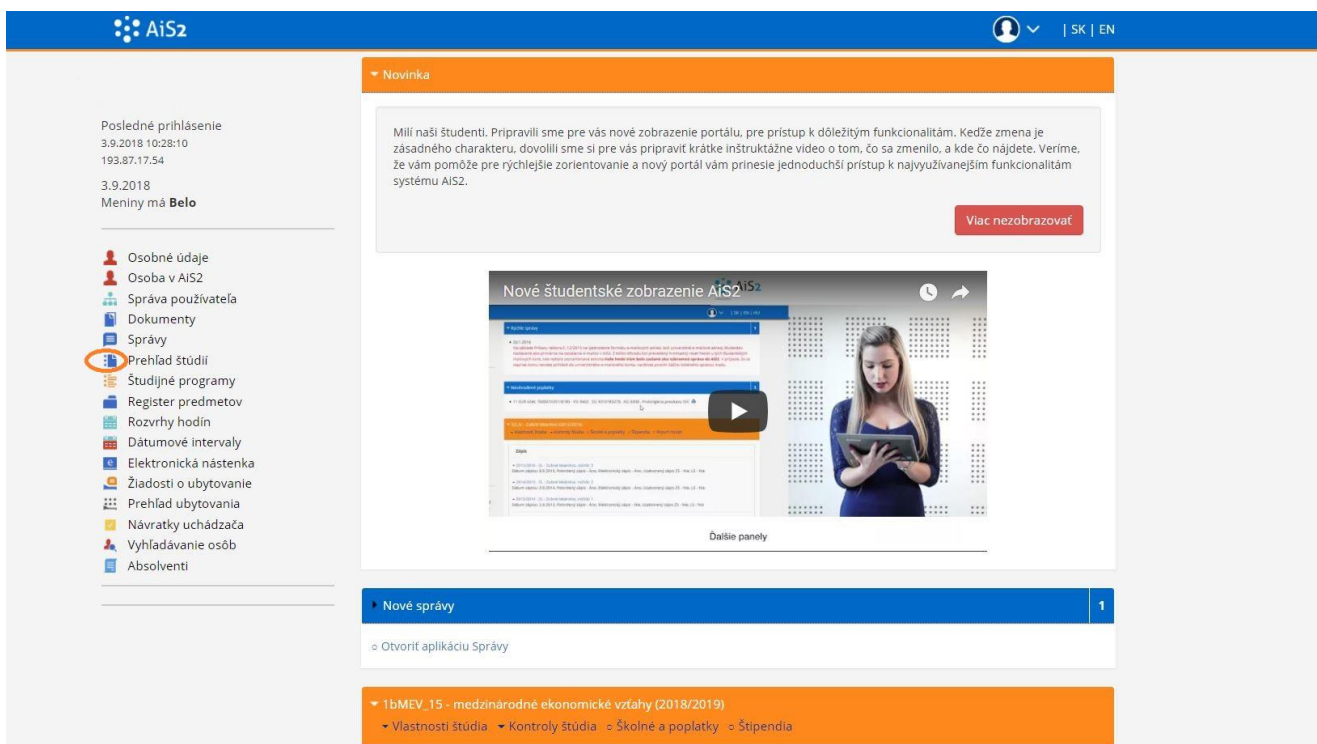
AiS2

| SK | EN

Posledné prihlásenie
3.9.2018 10:28:10
193.87.17.54

3.9.2018
Meniny má **Belo**

Osobné údaje
Osoba v AiS2
Správa používateľa
Dokumenty
Správy
Prehľad štúdií
Študijné programy
Register predmetov
Rozvrhy hodín
Dátumové intervaly
Elektronická nástenka
Žiadosti o ubytovanie
Prehľad ubytovania
Návratky uchádzača
Vyhľadávanie osôb
Absolventi

Novinka

Milí naši študenti. Pripravili sme pre vás nové zobrazenie portálu, pre prístup k dôležitým funkcionalitám. Keďže zmena je zásadného charakteru, dovolili sme si pre vás pripraviť krátke inštruktážne video o tom, čo sa zmenilo, a kde čo nájdete. Veríme, že vám pomôže pre rýchlejšie zorientovanie a nový portál vám prinesie jednoduchší prístup k najvyužívanejším funkcionalitám systému AiS2.

Viac nezobrazovať

Nové študentské zobrazenie AiS2

AiS2

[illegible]

Ďalšie panely

Nové správy

1

Otvoriť aplikáciu Správy

1bMEV_15 - medzinárodné ekonomické vzťahy (2018/2019)

Vlastnosti štúdia Kontroly štúdia Školné a poplatky Štipendiá